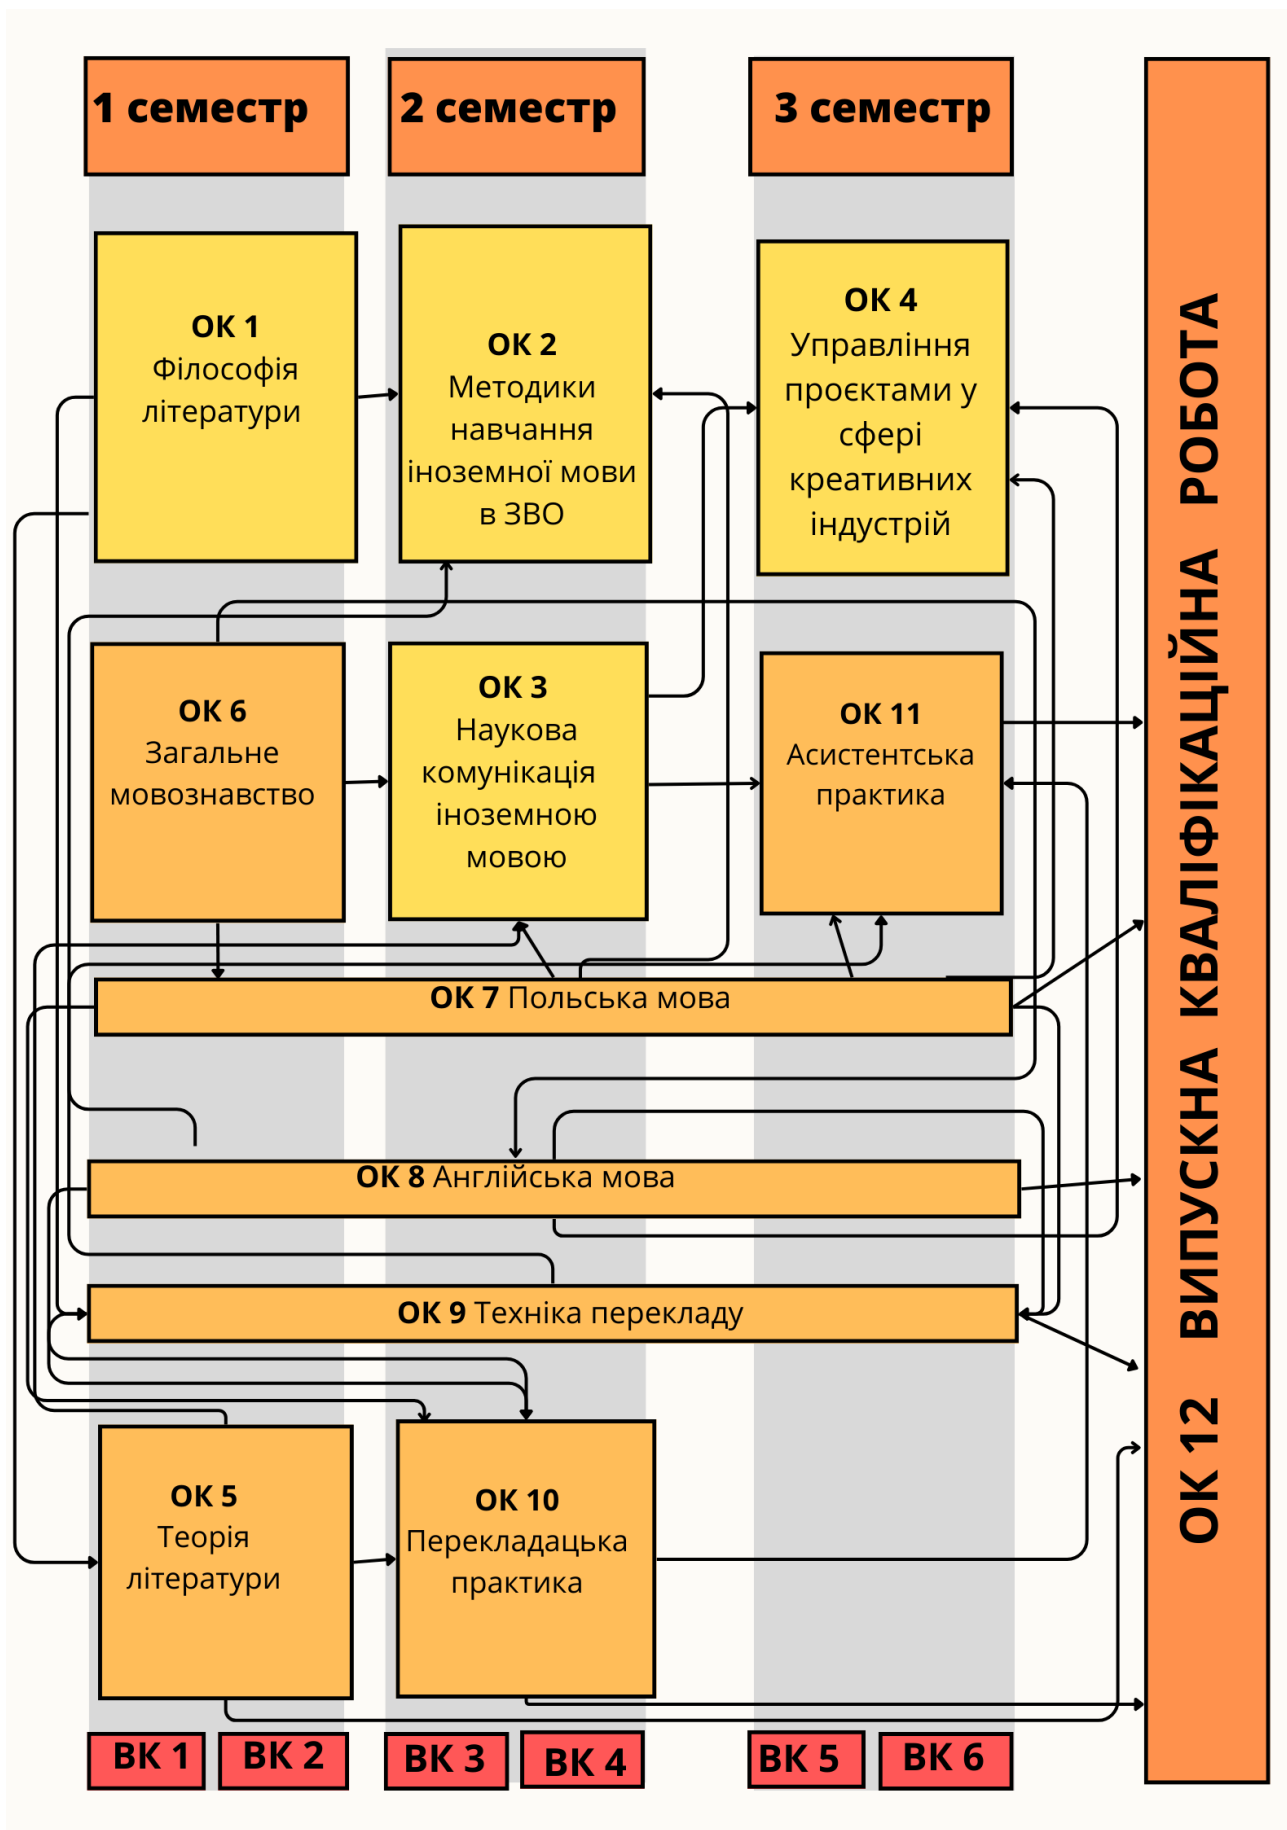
1 семестр

2 семестр

3 семестр

ОК 12 ВИПУСКНА КВАЛІФІКАЦІЙНА РОБОТА

ОК 1
Філософія літератури

ОК 2
Методики навчання іноземної мови в ЗВО

ОК 4
Управління проєктами у сфері креативних індустрій

ОК 6
Загальне мовознавство

ОК 3
Наукова комунікація іноземною мовою

ОК 11
Асистентська практика

ОК 7 Польська мова

ОК 8 Англійська мова

ОК 9 Техніка перекладу

ОК 5
Теорія літератури

ОК 10
Перекладацька практика

ВК 1

ВК 2

ВК 3

ВК 4

ВК 5

ВК 6